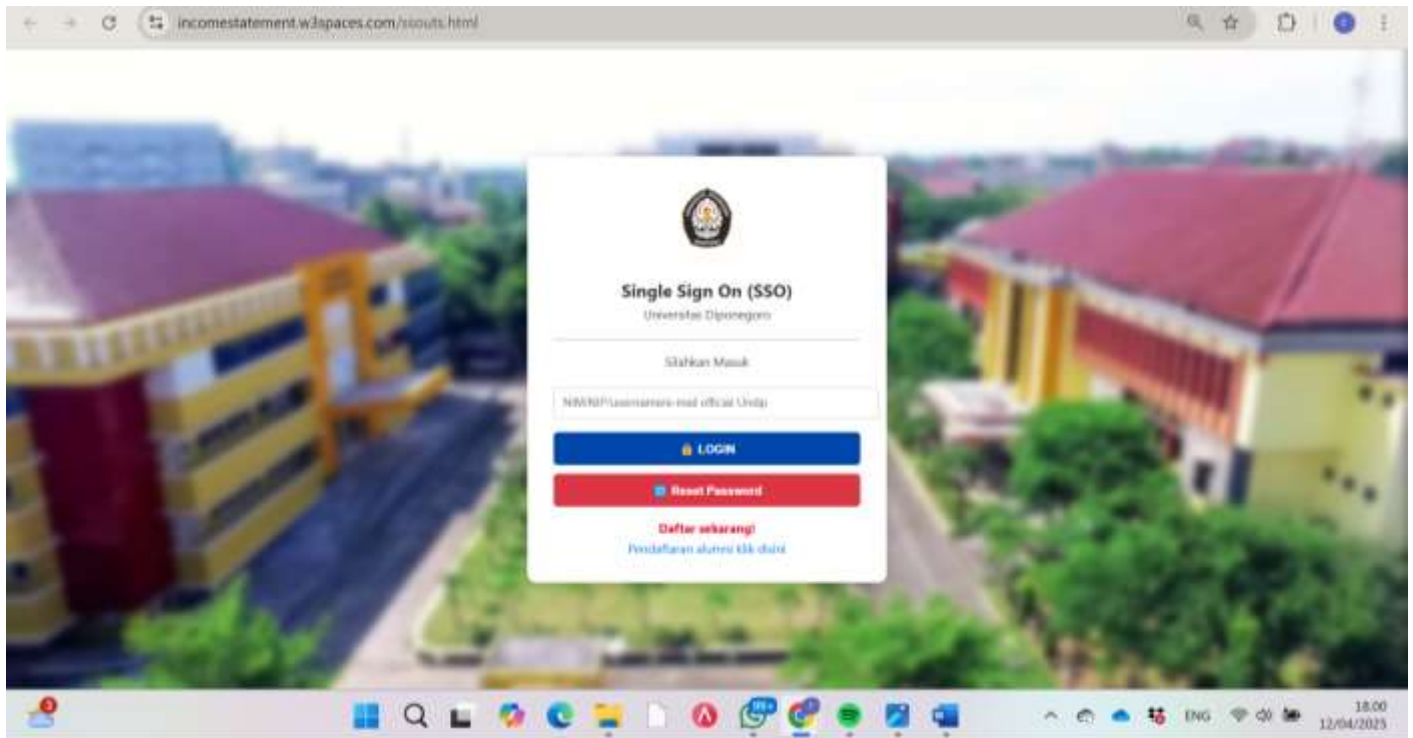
incomestatement.w3spaces.com/ssouts.html

Single Sign On (SSO)
Universitas Diponegoro

Silahkan Masuk

NIM/NIP/username/e-mail official Undip

LOGIN

Reset Password

Daftar sekarang!
Pendaftaran alumni klik disini

ENG
18.00
12/04/2025